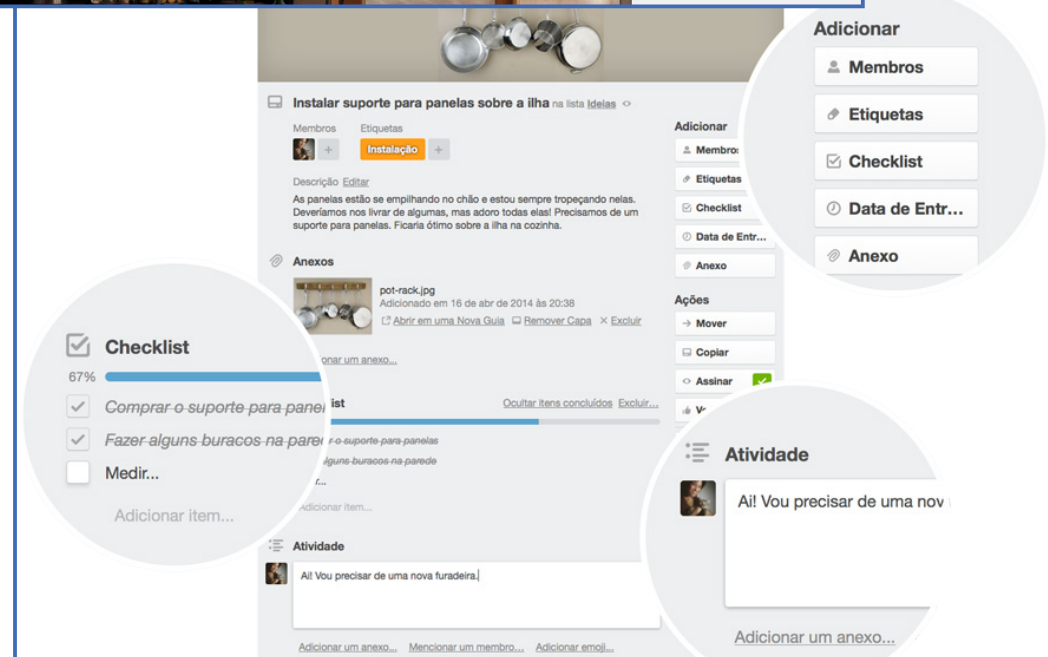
Adicionar
Membros
Etiquetas
Checklist
Data de Entr...
Anexo

Instalar suporte para panelas sobre a ilha na lista Ideias

Membros
Etiquetas
Instalação

Descrição Editar
As panelas estão se empilhando no chão e estou sempre tropeçando nelas. Deveríamos nos livrar de algumas, mas adoro todas elas! Precisamos de um suporte para panelas. Ficaria ótimo sobre a ilha na cozinha.

Adicionar
Membros
Etiquetas
Checklist
Data de Entr...
Anexo

Anexos
pot-rack.jpg
Adicionado em 16 de abr de 2014 às 20:38
Abrir em uma Nova Guia Remover Capa Excluir
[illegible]onar um anexo...

Ações
Mover
Copiar
Assinar
V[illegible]

Checklist
67%
Comprar o suporte para panel
Fazer alguns buracos na pare
Medir...
Adicionar item...

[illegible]ist Ocultar itens concluídos Excluir...
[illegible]r o suporte para panelas
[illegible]lguns buracos na parede
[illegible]r...
Adicionar item...

Atividade
Ai! Vou precisar de uma nova furadeira.
Adicionar um anexo... Mencionar um membro... Adicionar emoji...

Atividade
Ai! Vou precisar de uma nov
Adicionar um anexo...